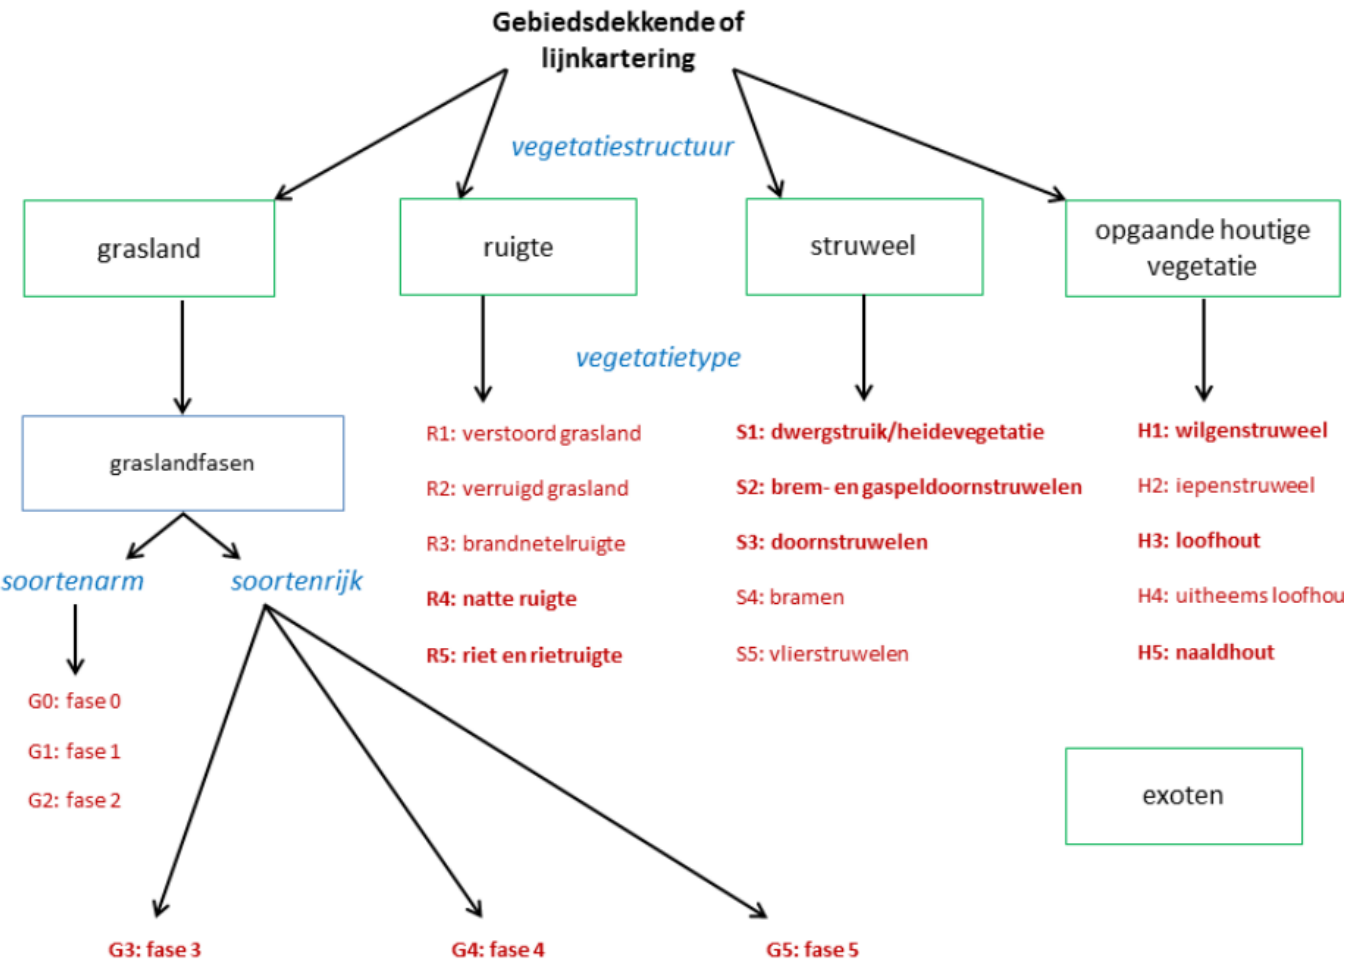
Gebiedsdekkende of lijnkartering

vegetatiestructuur

grasland

ruigte

struweel

opgaande houtige vegetatie

vegetatietype

graslandfasen

soortenarm

soortenrijk

G0: fase 0

G1: fase 1

G2: fase 2

G3: fase 3

G4: fase 4

G5: fase 5

R1: verstoord grasland

R2: verruigd grasland

R3: brandnetelruigte

R4: natte ruigte

R5: riet en rietruigte

S1: dwergstruik/heidevegetatie

S2: brem- en gaspeldoornstruwelen

S3: doornstruwelen

S4: bramen

S5: vlierstruwelen

H1: wilgenstruweel

H2: iepenstruweel

H3: loofhout

H4: uitheems loofhou

H5: naaldhout

exoten